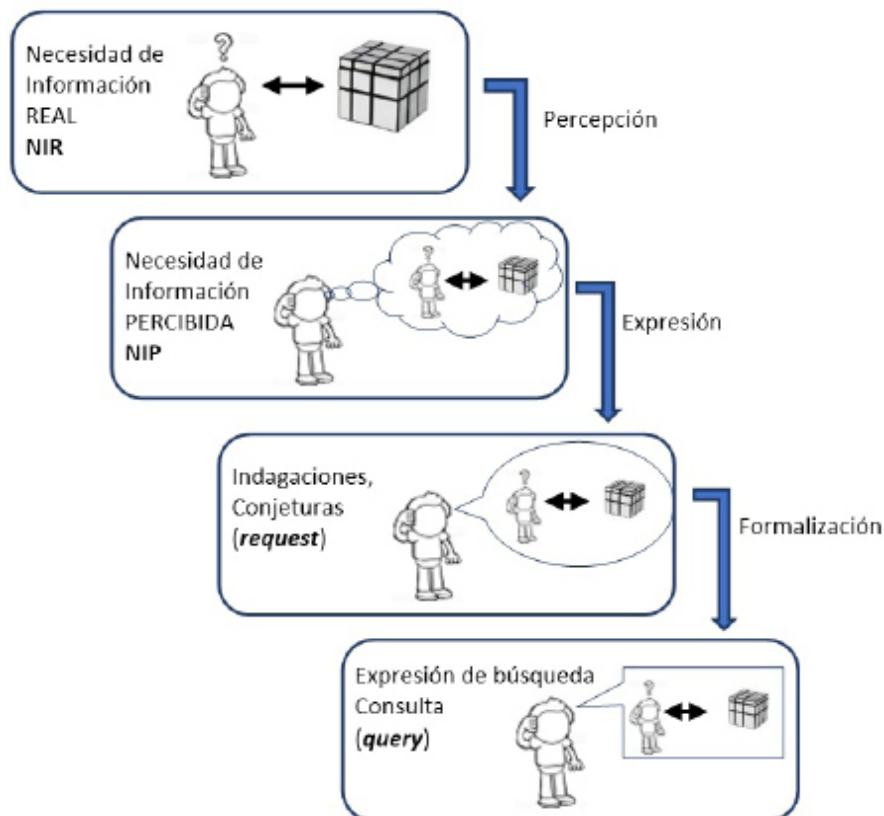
Necesidad de Información REAL
**NIR**

Percepción

Necesidad de Información PERCIBIDA
**NIP**

Expresión

Indagaciones, Conjeturas
(***request***)

Formalización

Expresión de búsqueda
Consulta
(***query***)